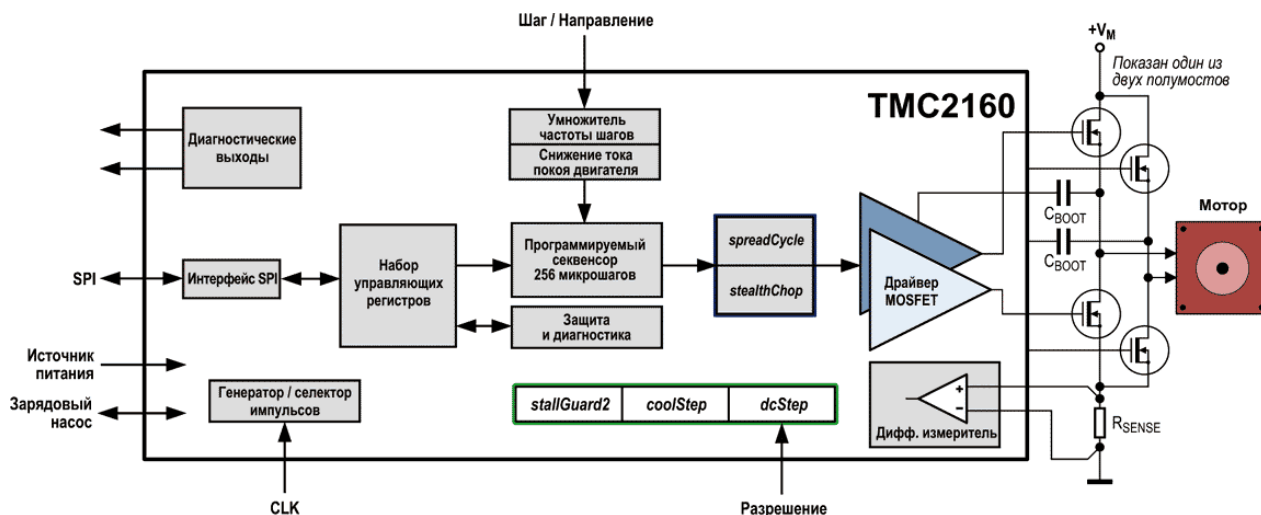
Шаг / Направление

$+V_M$

Показан один из двух полумостов

TMC2160

Диагностические выходы

Умножитель частоты шагов

Снижение тока покоя двигателя

$C_{BOOT}$

Мотор

$C_{BOOT}$

SPI

Интерфейс SPI

Набор управляющих регистров

Программируемый секвенсор 256 микрошагов

spreadCycle

stealthChop

Драйвер MOSFET

Защита и диагностика

Источник питания

Зарядовый насос

Генератор / селектор импульсов

stallGuard2

coolStep

dcStep

+

-

Дифф. измеритель

$R_{SENSE}$

CLK

Разрешение